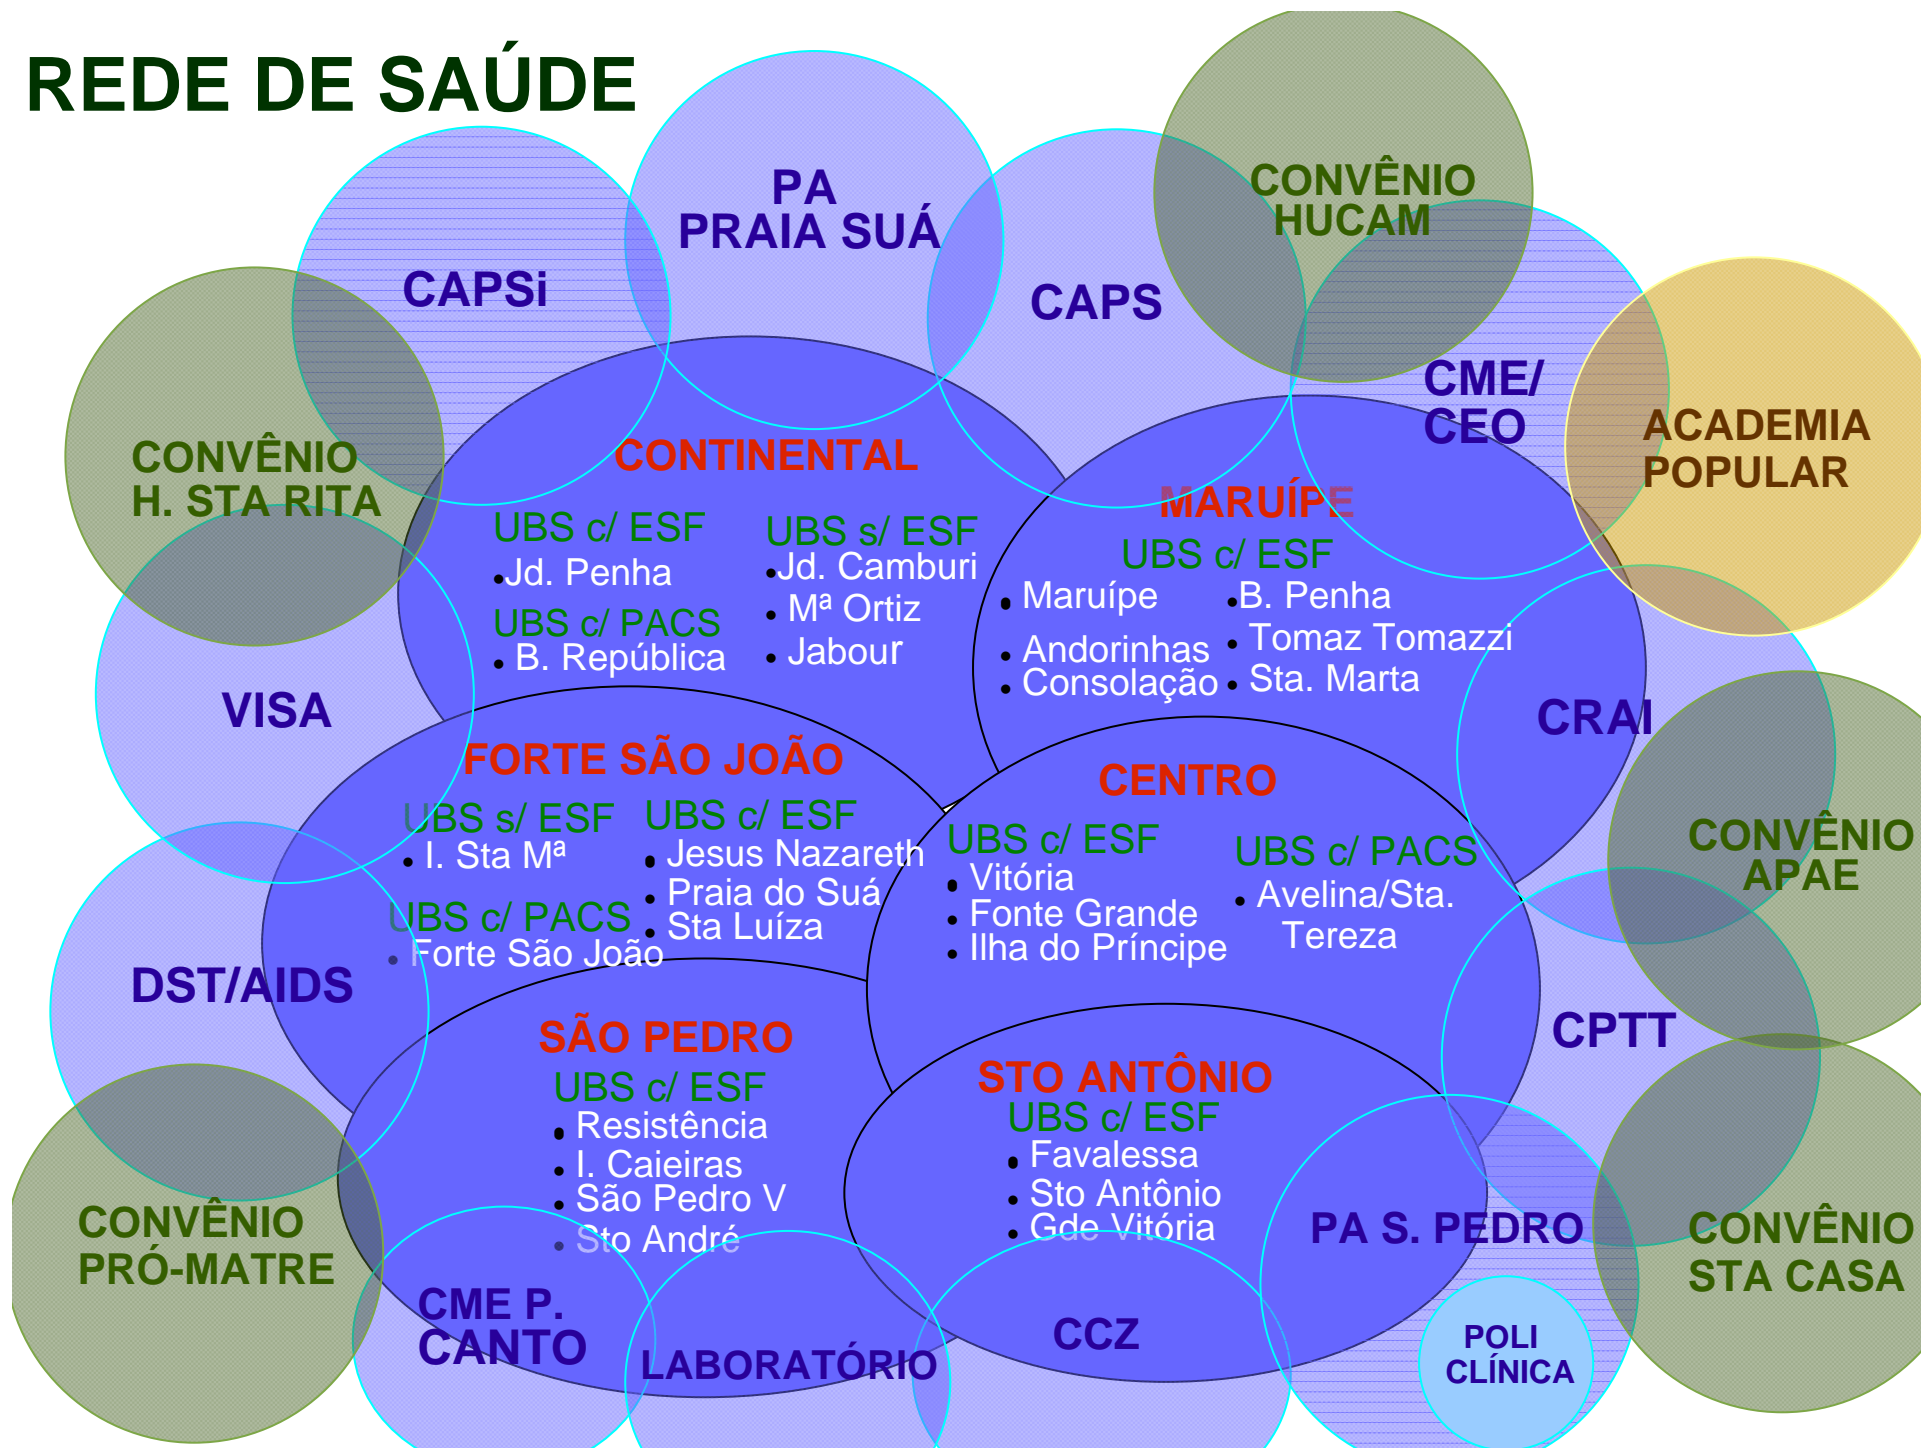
REDE DE SAÚDE

PA PRAIA SUÁ

CAPSi

CAPS

CONVÊNIO HUCAM

CME/ CEO

ACADEMIA POPULAR

CONVÊNIO H. STA RITA

CONTINENTAL

UBS c/ ESF
• Jd. Penha

UBS c/ PACS
• B. República

UBS s/ ESF
• Jd. Camburi
• Mª Ortiz
• Jabour

MARUÍPE

UBS c/ ESF
• Maruípe
• Andorinhas
• Consolação
• B. Penha
• Tomaz Tomazzi
• Sta. Marta

VISA

CRAI

FORTE SÃO JOÃO

UBS s/ ESF
• I. Sta Mª

UBS c/ PACS
• Forte São João

UBS c/ ESF
• Jesus Nazareth
• Praia do Suá
• Sta Luíza

CENTRO

UBS c/ ESF
• Vitória
• Fonte Grande
• Ilha do Príncipe

UBS c/ PACS
• Avelina/Sta. Tereza

CONVÊNIO APAE

DST/AIDS

SÃO PEDRO

UBS c/ ESF
• Resistência
• I. Caieiras
• São Pedro V
• Sto André

CPTT

STO ANTÔNIO

UBS c/ ESF
• Favalessa
• Sto Antônio
• Gde Vitória

CONVÊNIO PRÓ-MATRE

PA S. PEDRO

CONVÊNIO STA CASA

CME P. CANTO

LABORATÓRIO

CCZ

POLI CLÍNICA